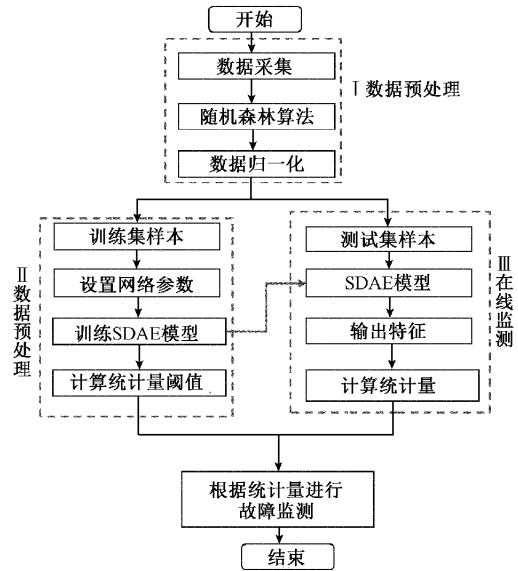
开始

数据采集

随机森林算法

数据归一化

Ⅰ数据预处理

Ⅱ数据预处理

训练集样本

设置网络参数

训练SDAE模型

计算统计量阈值

测试集样本

SDAE模型

输出特征

计算统计量

Ⅲ在线监测

根据统计量进行故障监测

结束